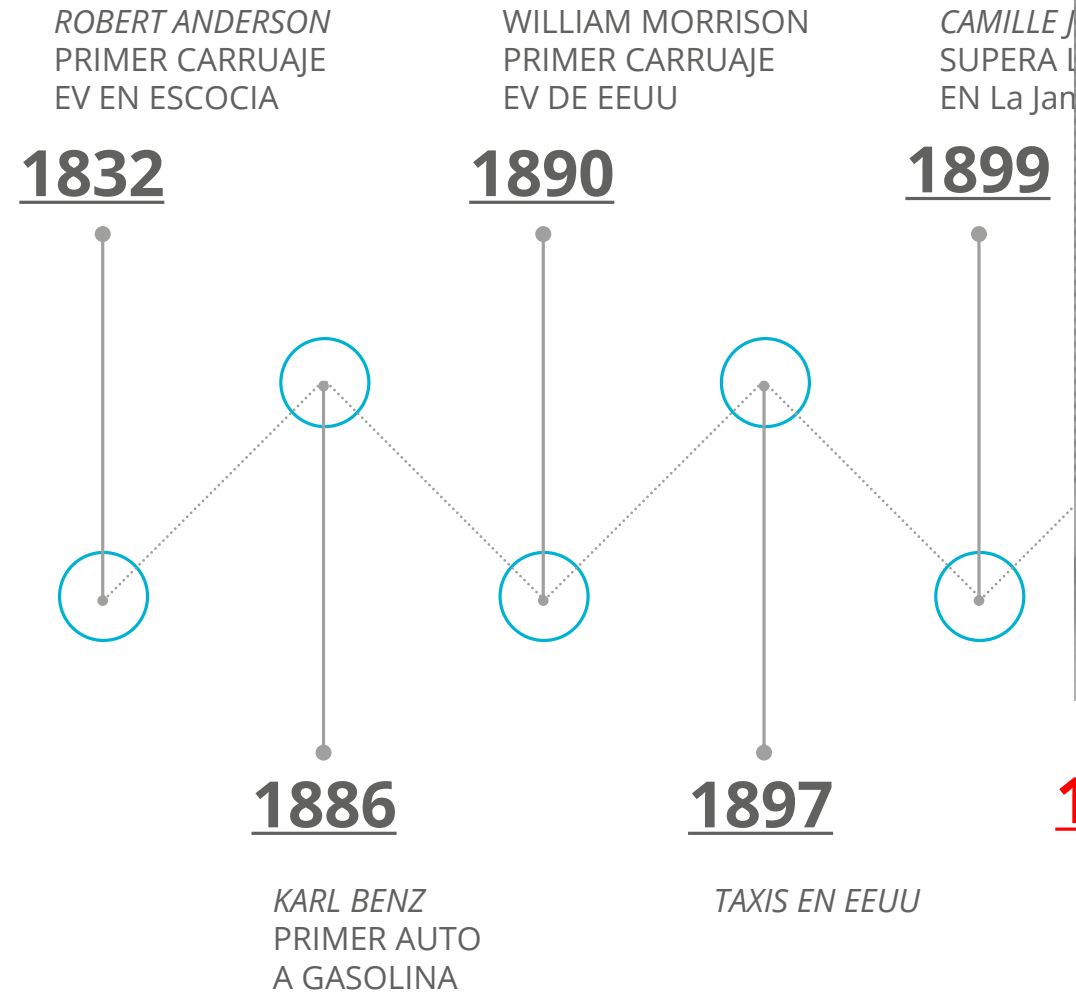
ROBERT ANDERSON
PRIMER CARRUAJE
EV EN ESCOCIA

1832

WILLIAM MORRISON
PRIMER CARRUAJE
EV DE EEUU

1890

CAMILLE J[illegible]
SUPERA L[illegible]
EN La Jan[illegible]

1899

1886

KARL BENZ
PRIMER AUTO
A GASOLINA

1897

TAXIS EN EEUU

1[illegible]